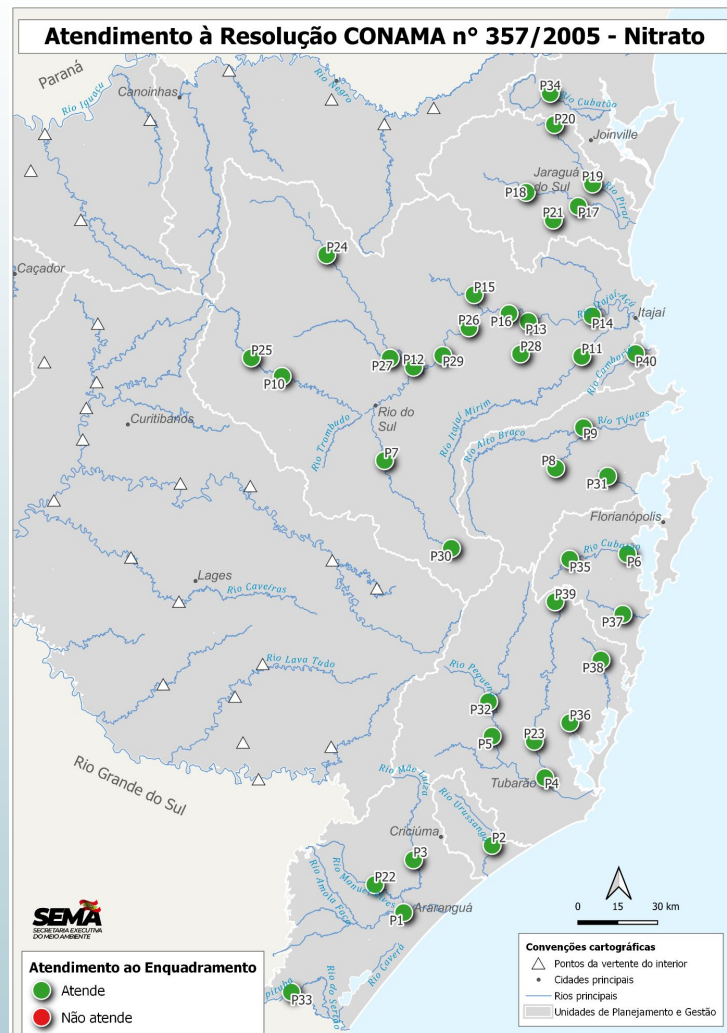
Atendimento à Resolução CONAMA n° 357/2005 - Nitrato

Paraná
Rio Iguaçu
Canoinhas
Rio Negro
P34
Rio Cubatão
P20
Joinville
Jaraguá do Sul
P19
P18
Rio Piraí
P21
P17
P24
Caçador
P15
Itajaí
P26
P16
P13
Rio Itajaí-Açu
P14
P28
P11
P40
P25
P27
P12
P29
Rio Camboriú
P10
Curitibanos
Rio do Sul
Rio Itajaí Mirim
Rio Tijucas
P9
Rio Trombudo
Rio Alto Braço
P7
P8
P31
Florianópolis
P30
Rio Cubatão
P6
P35
Lages
Rio Caveiras
P39
P37
Rio Lava Tudo
P38
Rio Pequeno
P32
P36
P5
P23
Rio Grande do Sul
Rio Mãe Luzia
Tubarão
P4
Rio Urussanga
P2
Criciúma
P3
P22
Rio Manoel Alves
Rio Amola Faca
Araranguá
P1
Rio Caverá
P33
Rio Mampituba
Rio do Sertão

SEMA
SECRETARIA EXECUTIVA DO MEIO AMBIENTE

Atendimento ao Enquadramento
Atende
Não atende

0 15 30 km

Convenções cartográficas
Pontos da vertente do interior
Cidades principais
Rios principais
Unidades de Planejamento e Gestão